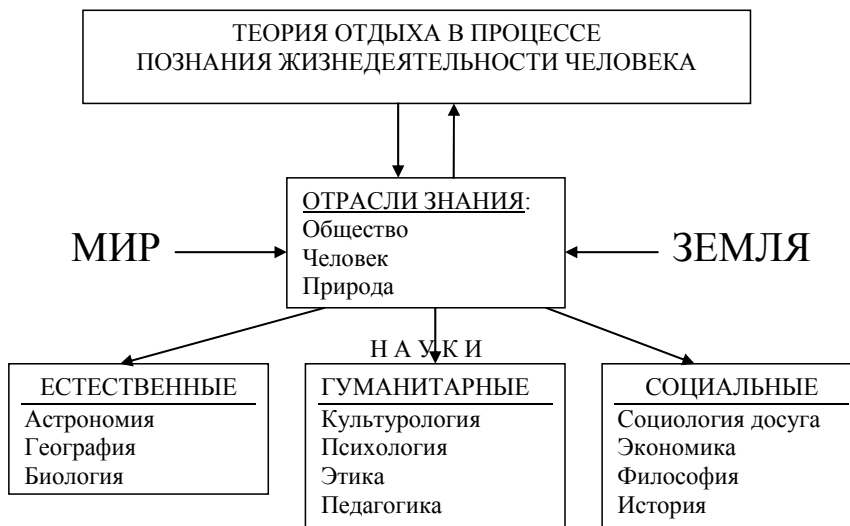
ТЕОРИЯ ОТДЫХА В ПРОЦЕССЕ
ПОЗНАНИЯ ЖИЗНЕДЕЯТЕЛЬНОСТИ ЧЕЛОВЕКА

ОТРАСЛИ ЗНАНИЯ:
Общество
Человек
Природа

МИР

ЗЕМЛЯ

Н А У К И

ЕСТЕСТВЕННЫЕ
Астрономия
География
Биология

ГУМАНИТАРНЫЕ
Культурология
Психология
Этика
Педагогика

СОЦИАЛЬНЫЕ
Социология досуга
Экономика
Философия
История